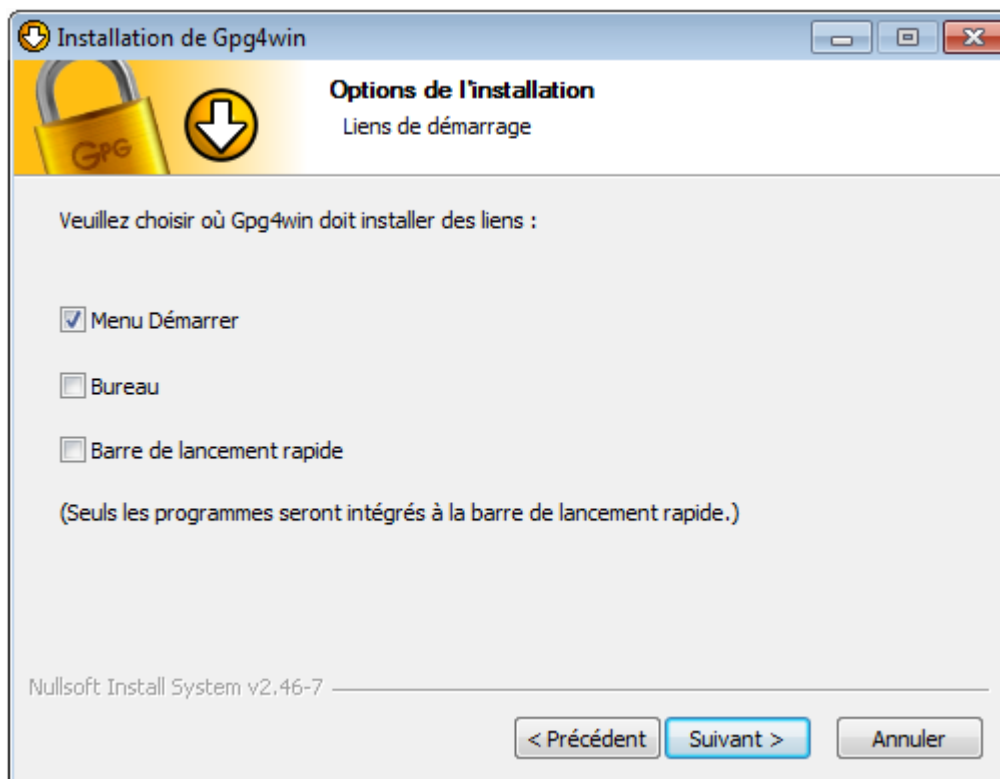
Installation de Gpg4win

GPG

Options de l'installation

Liens de démarrage

Veuillez choisir où Gpg4win doit installer des liens :

Menu Démarrer

Bureau

Barre de lancement rapide

(Seuls les programmes seront intégrés à la barre de lancement rapide.)

Nullsoft Install System v2.46-7

< Précédent

Suivant >

Annuler